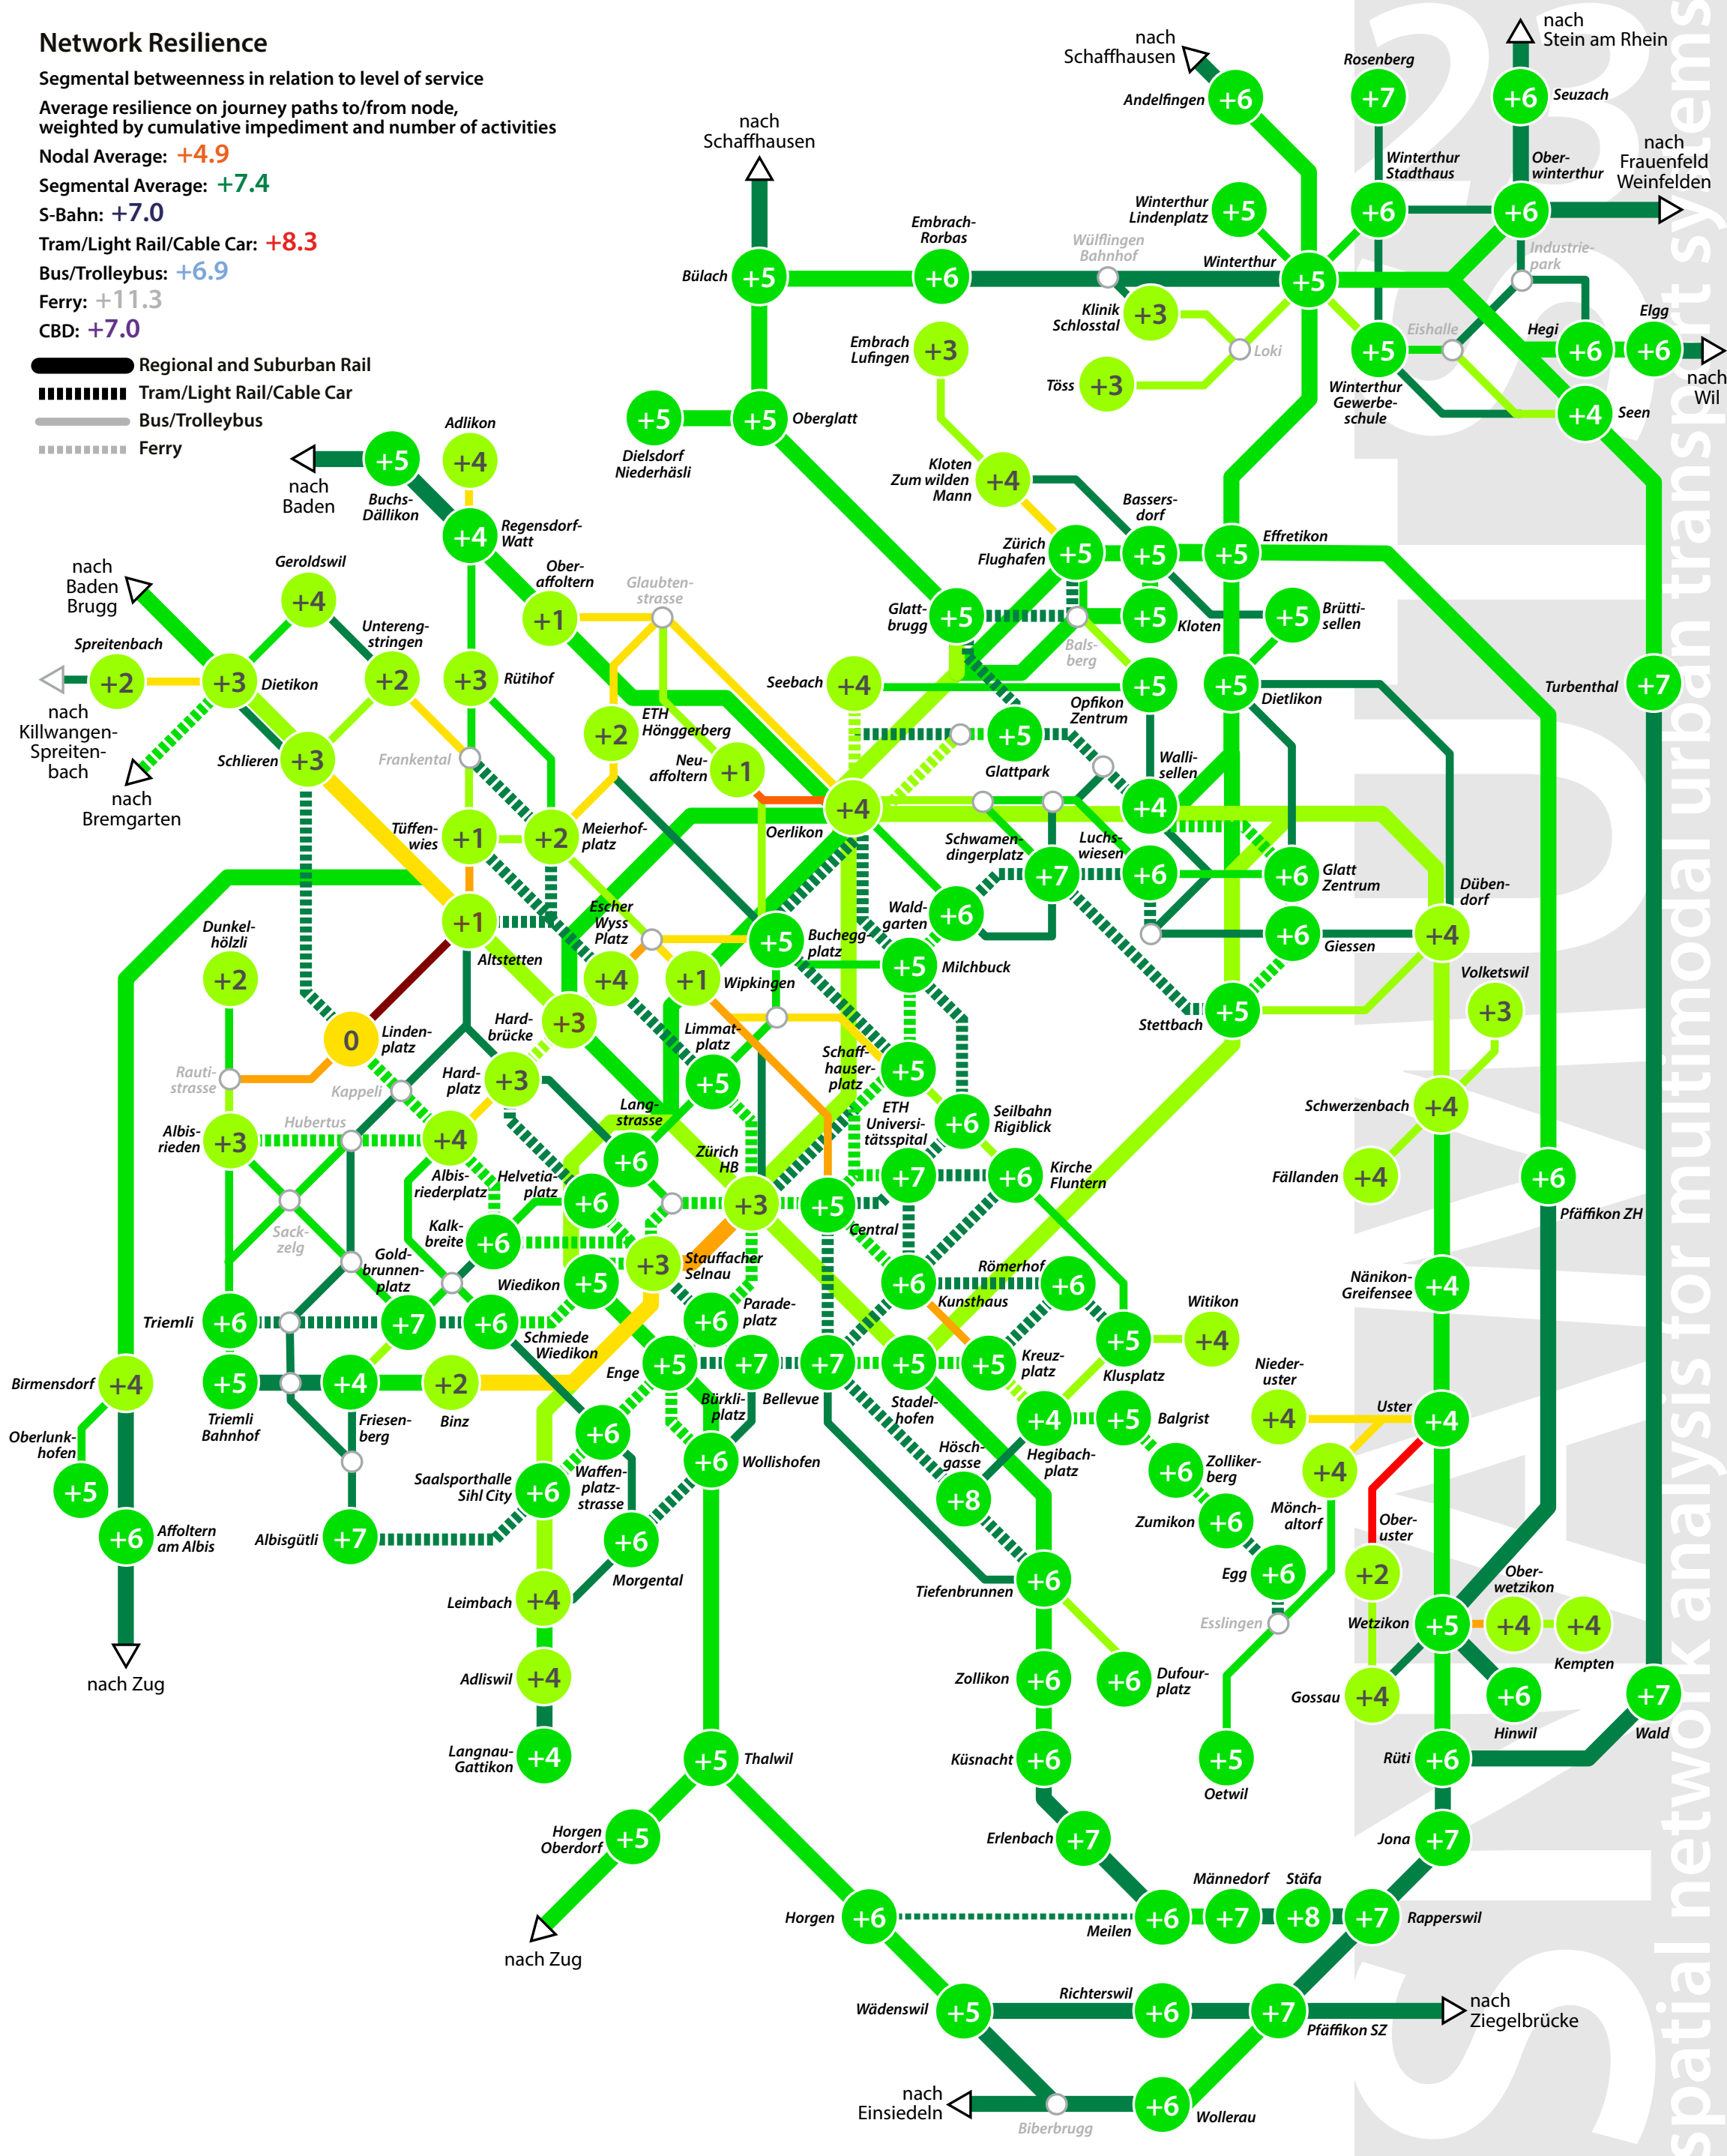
Network Resilience

Segmental betweenness in relation to level of service

Average resilience on journey paths to/from node, weighted by cumulative impediment and number of activities

Nodal Average: +4.9
Segmental Average: +7.4
S-Bahn: +7.0
Tram/Light Rail/Cable Car: +8.3
Bus/Trolleybus: +6.9
Ferry: +11.3
CBD: +7.0

Regional and Suburban Rail
Tram/Light Rail/Cable Car
Bus/Trolleybus
Ferry

nach Schaffhausen
nach Stein am Rhein
Rosenberg +7
Seuzach +6
Andelfingen +6
nach Frauenfeld Weinfelden
Winterthur Stadthaus +6
Ober-winterthur +6
Industrie-park
Winterthur Lindenplatz +5
Wülflingen Bahnhof
Winterthur +5
Embrach-Rorbas +6
nach Schaffhausen
Bülach +5
Klinik Schlosstal +3
Loki
Eishalle
Winterthur Gewerbe-schule +5
Hegi +6
Elgg +6
nach Wil
Embrach Lufingen +3
Töss +3
Seen +4
Dielsdorf Niederhäsli +5
Oberglatt +5
Kloten Zum wilden Mann +4
nach Baden +5 Buchs-Dällikon
Adlikon +4
Regensdorf-Watt +4
Bassers-dorf +5
Zürich Flughafen +5
Effretikon +5
Ober-affoltern +1
Glaubten-strasse
Glatt-brugg +5
Kloten +5
Brütti-sellen +5
nach Baden Brugg
Geroldswil +4
Untereng-stringen +2
Rütihof +3
Bals-berg
Seebach +4
Opfikon Zentrum +5
Dietlikon +5
Turbenthal +7
Spreitenbach +2
Dietikon +3
nach Killwangen-Spreiten-bach
ETH Hönggerberg +2
Glattpark +5
Walli-sellen
Schlieren +3
Frankental
Neu-affoltern +1
nach Bremgarten
Tüffen-wies +1
Meierhof-platz +2
Oerlikon +4
+4
Schwamen-dingerplatz
Luchs-wiesen
+7
+6
Glatt Zentrum +6
Düben-dorf
Escher Wyss Platz
Wald-garten +6
Dunkel-hölzli +2
+1 Altstetten
+5 Buchegg-platz
+4
Giessen +6
+1 Wipkingen
Milchbuck +5
Volketswil +3
Stettbach +5
0 Linden-platz
Hard-brücke +3
Limmat-platz
Schaff-hauser-platz +5
Rauti-strasse
Kappeli
Hard-platz +3
+5
Schwerzenbach +4
Hubertus
Lang-strasse
ETH Universi-tätsspital
Seilbahn Rigiblick +6
Albis-rieden +3
+4
Zürich HB
+6
Albis-riederplatz
Helvetia-platz
+6
+7
Kirche Fluntern +6
Fällanden +4
Pfäffikon ZH +6
Sack-zeig
Kalk-breite +6
+3
+5
Central
Gold-brunnen-platz
+3 Stauffacher Selnau
Römerhof
+6
Nänikon-Greifensee +4
Wiedikon +5
+6
Kunsthaus
Witikon
Triemli +6
+7
+6
Schmiede Wiedikon
Parade-platz +6
+5
+4
Birmensdorf +4
+5
+4
+2
Enge +5
+7
+7
+5
+5
Kreuz-platz
Klusplatz
Nieder-uster
Uster
Triemli Bahnhof
Friesen-berg
Binz
Bürkli-platz
Bellevue
Stadel-hofen
+4
+5 Balgrist
+4
+4
Oberlunk-hofen
+5
Saalsporthalle Sihl City +6
+6
Waffen-platz-strasse
+6 Wollishofen
Hösch-gasse
Hegibach-platz
+6 Zolliker-berg
+4
Affoltern am Albis +6
Albisgütli +7
+6 Morgental
+8
Zumikon +6
Mönch-altorf
Ober-uster
Tiefenbrunnen +6
Egg +6
+2
Ober-wetzikon
Leimbach +4
Esslingen
Wetzikon +5
+4
+4
Kempten
nach Zug
Adliswil +4
Zollikon +6
+6 Dufour-platz
Gossau +4
+6 Hinwil
+7 Wald
Langnau-Gattikon +4
+5 Thalwil
Küsnacht +6
+5 Oetwil
Rüti +6
Horgen Oberdorf +5
Erlenbach +7
Jona +7
nach Zug
Horgen +6
Meilen +6
Männedorf +7
Stäfa +8
+7 Rapperswil
Wädenswil +5
Richterswil +6
+7
Pfäffikon SZ
nach Ziegelbrücke
nach Einsiedeln
Biberbrugg
+6 Wollerau
spatial network analysis for multimodal urban transport systems